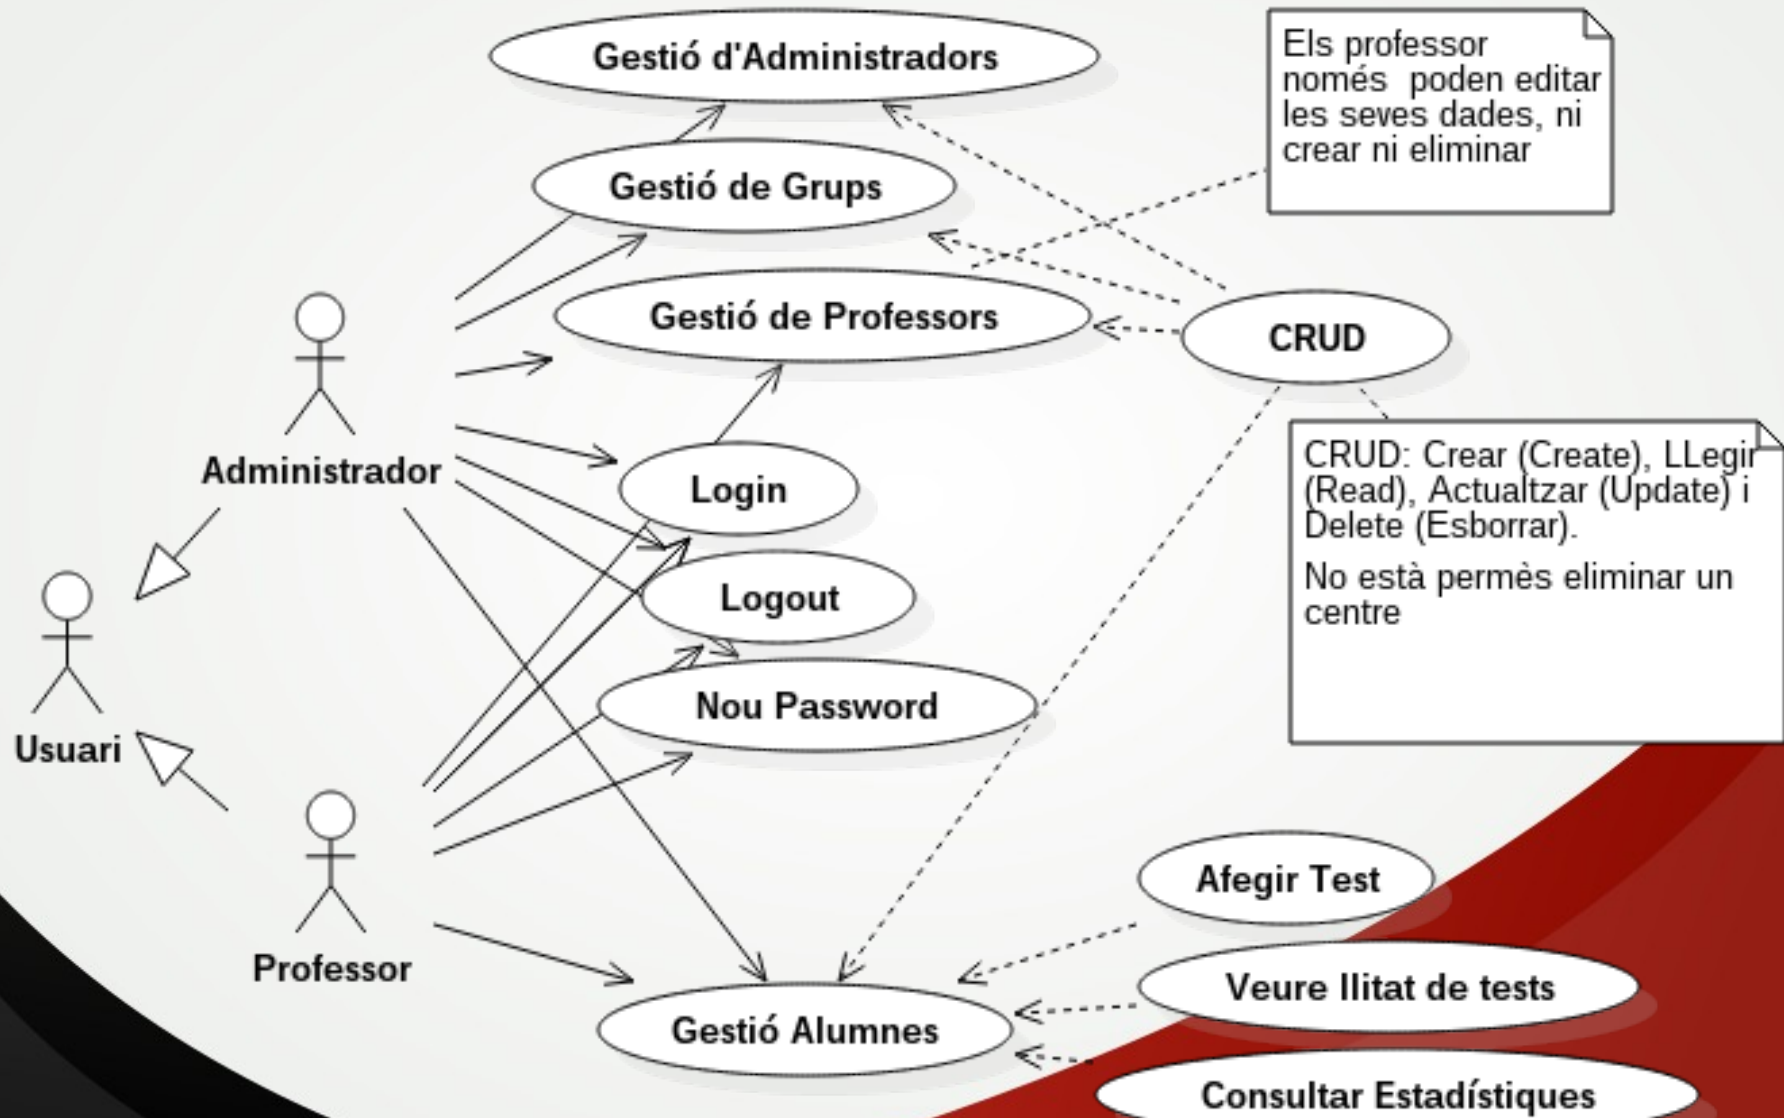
Gestió d'Administradors

Els professor només poden editar les seves dades, ni crear ni eliminar

Gestió de Grups

Gestió de Professors

CRUD

Administrador

Login

CRUD: Crear (Create), LLegir (Read), Actualtzar (Update) i Delete (Esborrar).

No està permès eliminar un centre

Logout

Usuari

Nou Password

Professor

Afegir Test

Veure llitat de tests

Gestió Alumnes

Consultar Estadístiques